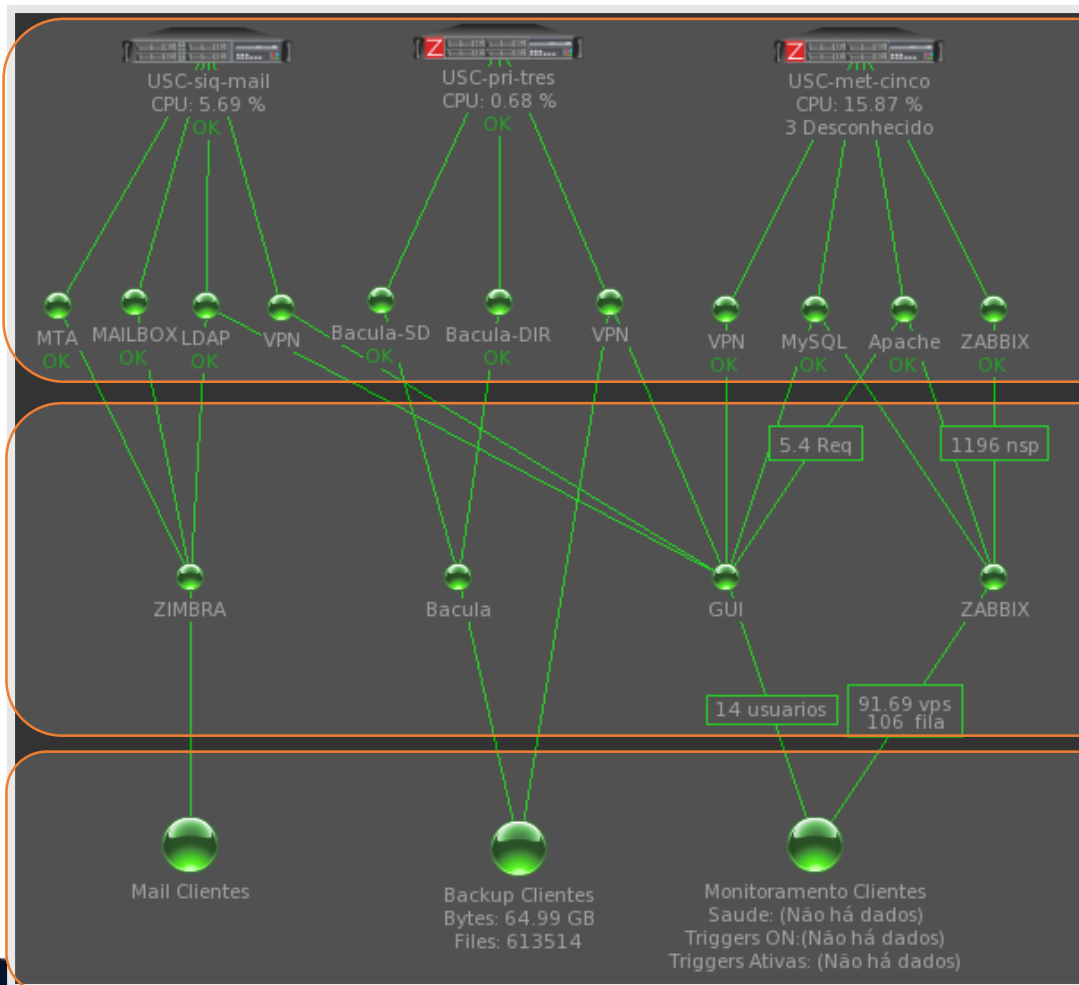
USC-siq-mail
CPU: 5.69 %
OK

Z USC-pri-tres
CPU: 0.68 %
OK

Z USC-met-cinco
CPU: 15.87 %
3 Desconhecido

MTA
OK
MAILBOX
OK
LDAP
OK
VPN
Bacula-SD
OK
Bacula-DIR
OK
VPN
VPN
OK
MySQL
OK
Apache
OK
ZABBIX
OK

5.4 Req
1196 nsp

ZIMBRA
Bacula
GUI
ZABBIX

14 usuarios
91.69 vps
106 fila

Mail Clientes

Backup Clientes
Bytes: 64.99 GB
Files: 613514

Monitoramento Clientes
Saude: (Não há dados)
Triggers ON:(Não há dados)
Triggers Ativas: (Não há dados)